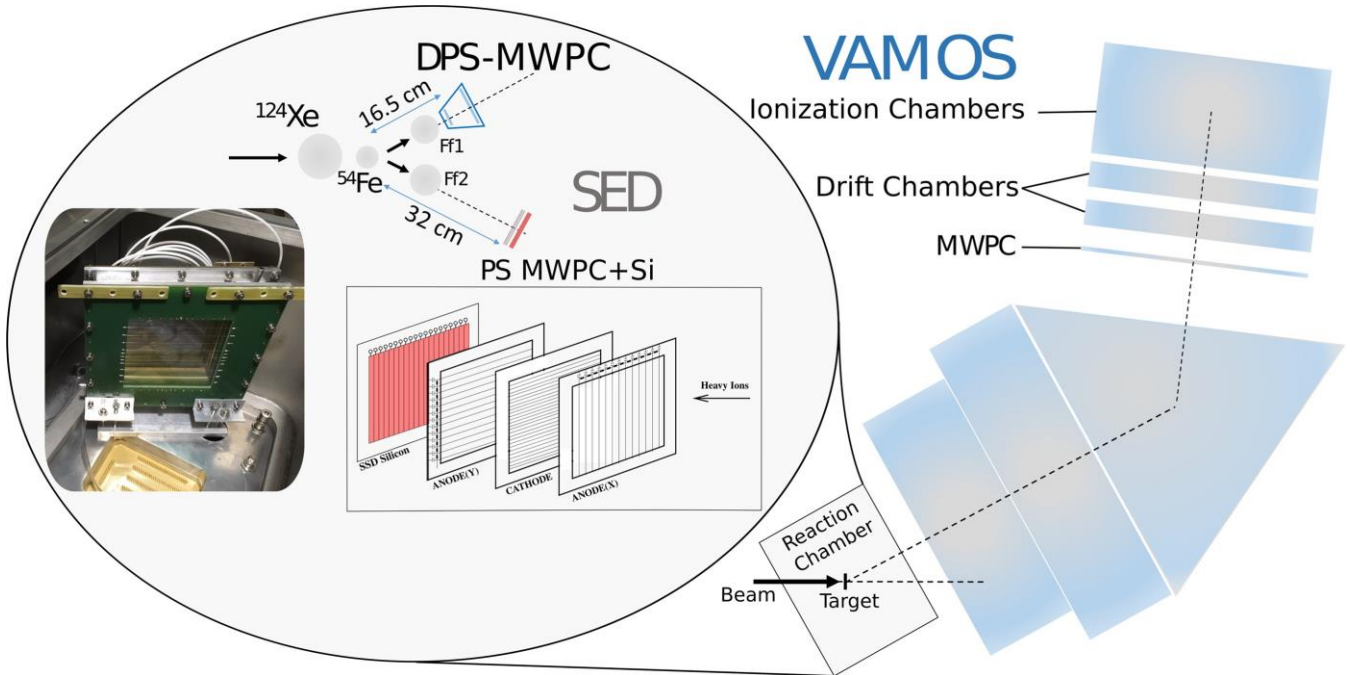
DPS-MWPC

$^{124}$Xe

16.5 cm

Ff1

$^{54}$Fe

Ff2

SED

32 cm

PS MWPC+Si

SSD Silicon

ANODE(Y)

CATHODE

ANODE(X)

Heavy Ions

VAMOS

Ionization Chambers

Drift Chambers

MWPC

Reaction Chamber

Beam

Target